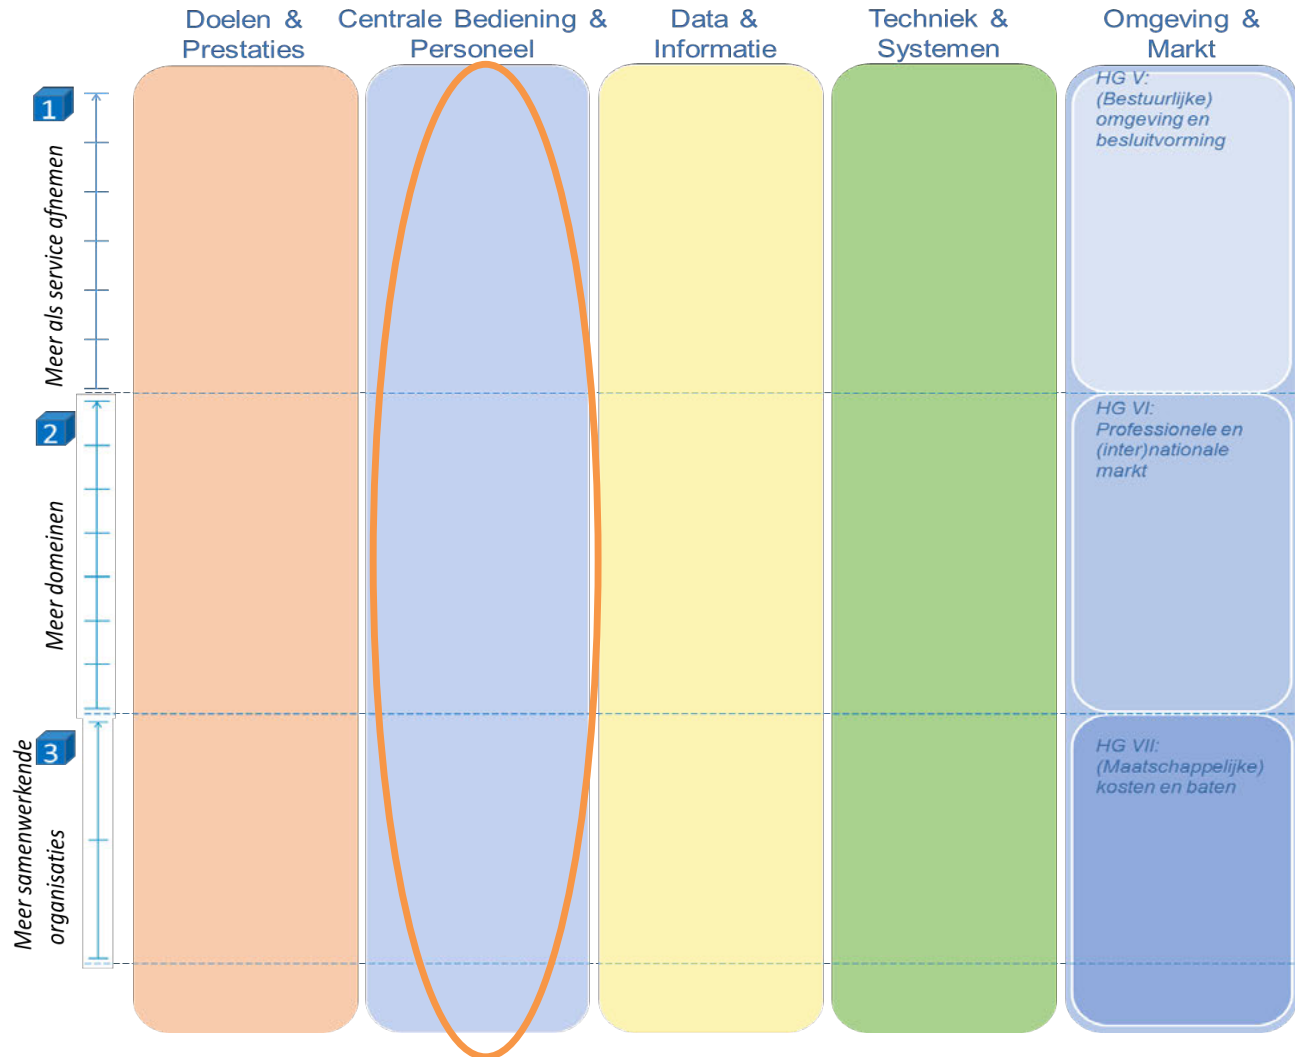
Doelen & Prestaties

Centrale Bediening & Personeel

Data & Informatie

Techniek & Systemen

Omgeving & Markt

1

Meer als service afnemen

2

Meer domeinen

3

Meer samenwerkende organisaties

HG V: (Bestuurlijke) omgeving en besluitvorming

HG VI: Professionele en (inter)nationale markt

HG VII: (Maatschappelijke) kosten en baten